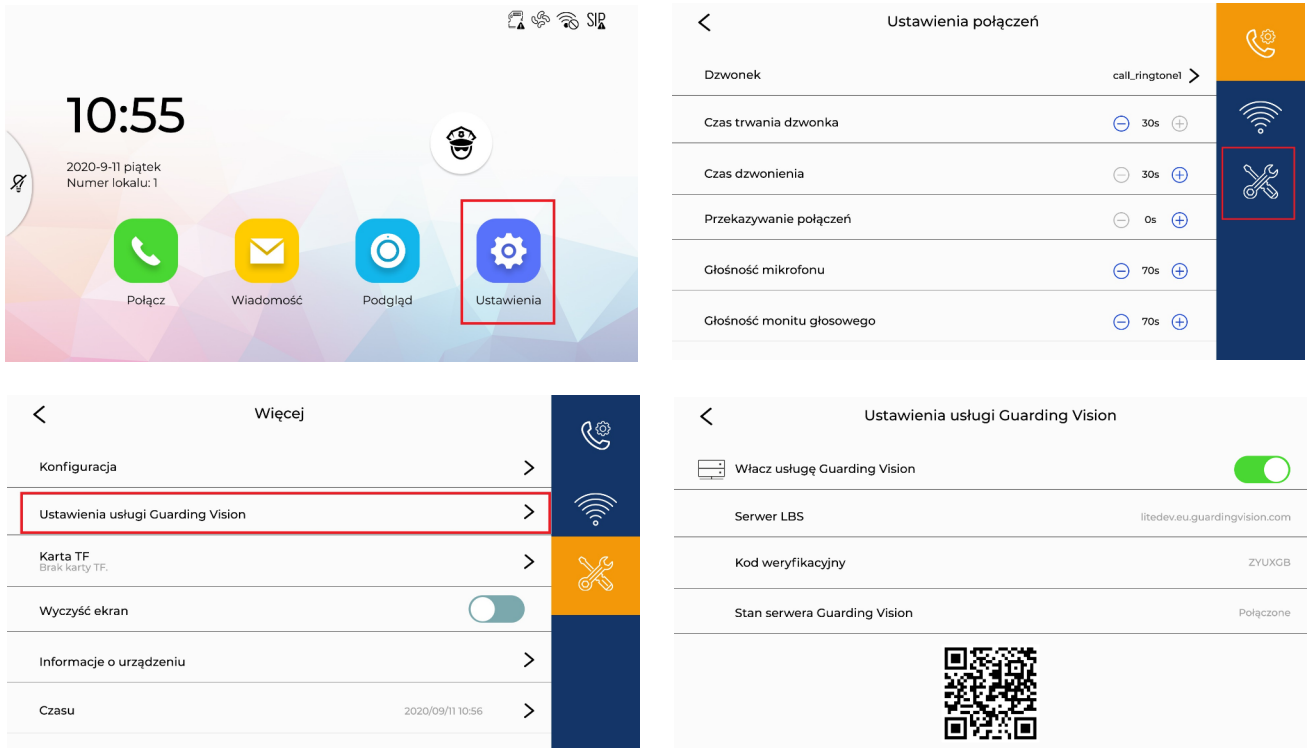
SIP

10:55

2020-9-11 piątek
Numer lokalu: 1

Połącz

Wiadomość

Podgląd

Ustawienia

Ustawienia połączeń

Dzwonek call_ringtone1

Czas trwania dzwonka 30s

Czas dzwonienia 30s

Przekazywanie połączeń 0s

Głośność mikrofonu 70s

Głośność monitu głosowego 70s

Więcej

Konfiguracja

Ustawienia usługi Guarding Vision

Karta TF
Brak karty TF.

Wyczyść ekran

Informacje o urządzeniu

Czasu 2020/09/11 10:56

Ustawienia usługi Guarding Vision

Włącz usługę Guarding Vision

Serwer LBS litedev.eu.guardingvision.com

Kod weryfikacyjny ZYUXGB

Stan serwera Guarding Vision Połączone